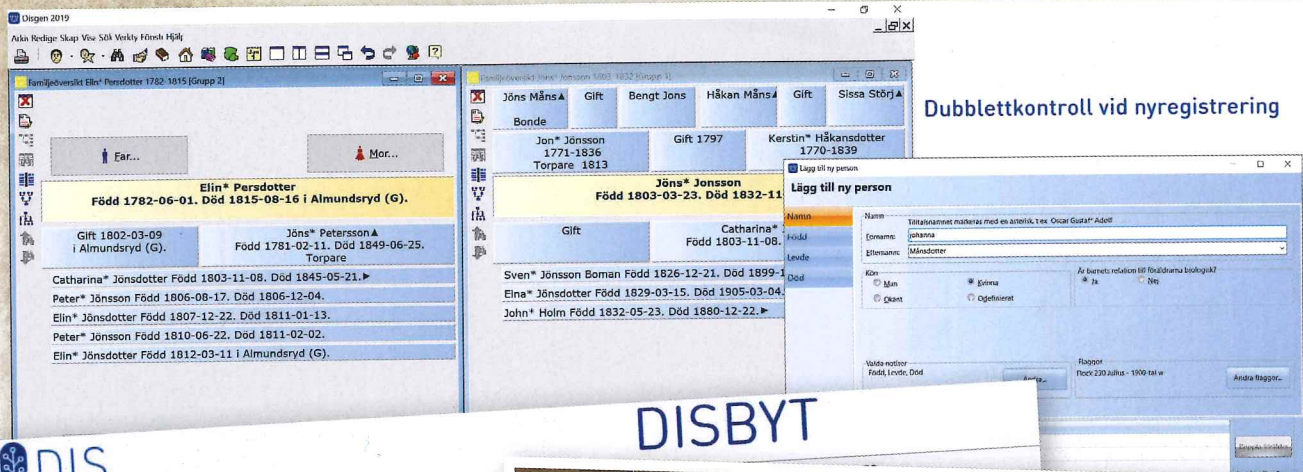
Disgen 2019

Arkiv Redigera Skapa Visa Sök Verktyg Fönster Hjälp

Familjeöversikt Elin* Persdotter 1782-1815 [Grupp 2]

Far...

Mor...

Elin* Persdotter
Född 1782-06-01. Död 1815-08-16 i Almundsryd (G).

Gift 1802-03-09 i Almundsryd (G).

Jöns* Petersson▲
Född 1781-02-11. Död 1849-06-25.
Torpare

Catharina* Jönsdotter Född 1803-11-08. Död 1845-05-21.►
Peter* Jönsson Född 1806-08-17. Död 1806-12-04.
Elin* Jönsdotter Född 1807-12-22. Död 1811-01-13.
Peter* Jönsson Född 1810-06-22. Död 1811-02-02.
Elin* Jönsdotter Född 1812-03-11 i Almundsryd (G).

Familjeöversikt Jöns* Jonsson 1803-1832 [Grupp 1]

Jöns Månsa▲ Bonde | Gift | Bengt Jons | Håkan Måns▲ | Gift | Sissa Störj▲

Jon* Jönsson
1771-1836
Torpare 1813

Gift 1797

Kerstin* Håkansdotter
1770-1839

Jöns* Jonsson
Född 1803-03-23. Död 1832-11

Gift

Catharina*
Född 1803-11-08.

Sven* Jönsson Boman Född 1826-12-21. Död 1899-1
Elna* Jönsdotter Född 1829-03-15. Död 1905-03-04.
John* Holm Född 1832-05-23. Död 1880-12-22.►

Dubblettkontroll vid nyregistrering

Lägg till ny person

Lägg till ny person

Namn
Född
Levde
Död

Namn
Tilltalsnamnet markeras med en asterisk, t.ex. Oscar Gustaf* Adolf
Förnamn: Johanna
Efternamn: Månsdotter

Kön
Man
Kvinna
Okänt
Odefinierat

Är barnets relation till föräldrarna biologisk?
Ja
Nej

Valda notiser
Född, Levde, Död

Ändra...

Flaggor
Flock 230 Julius - 1900-tal w

Ändra flaggor...

DISBYT

DIS